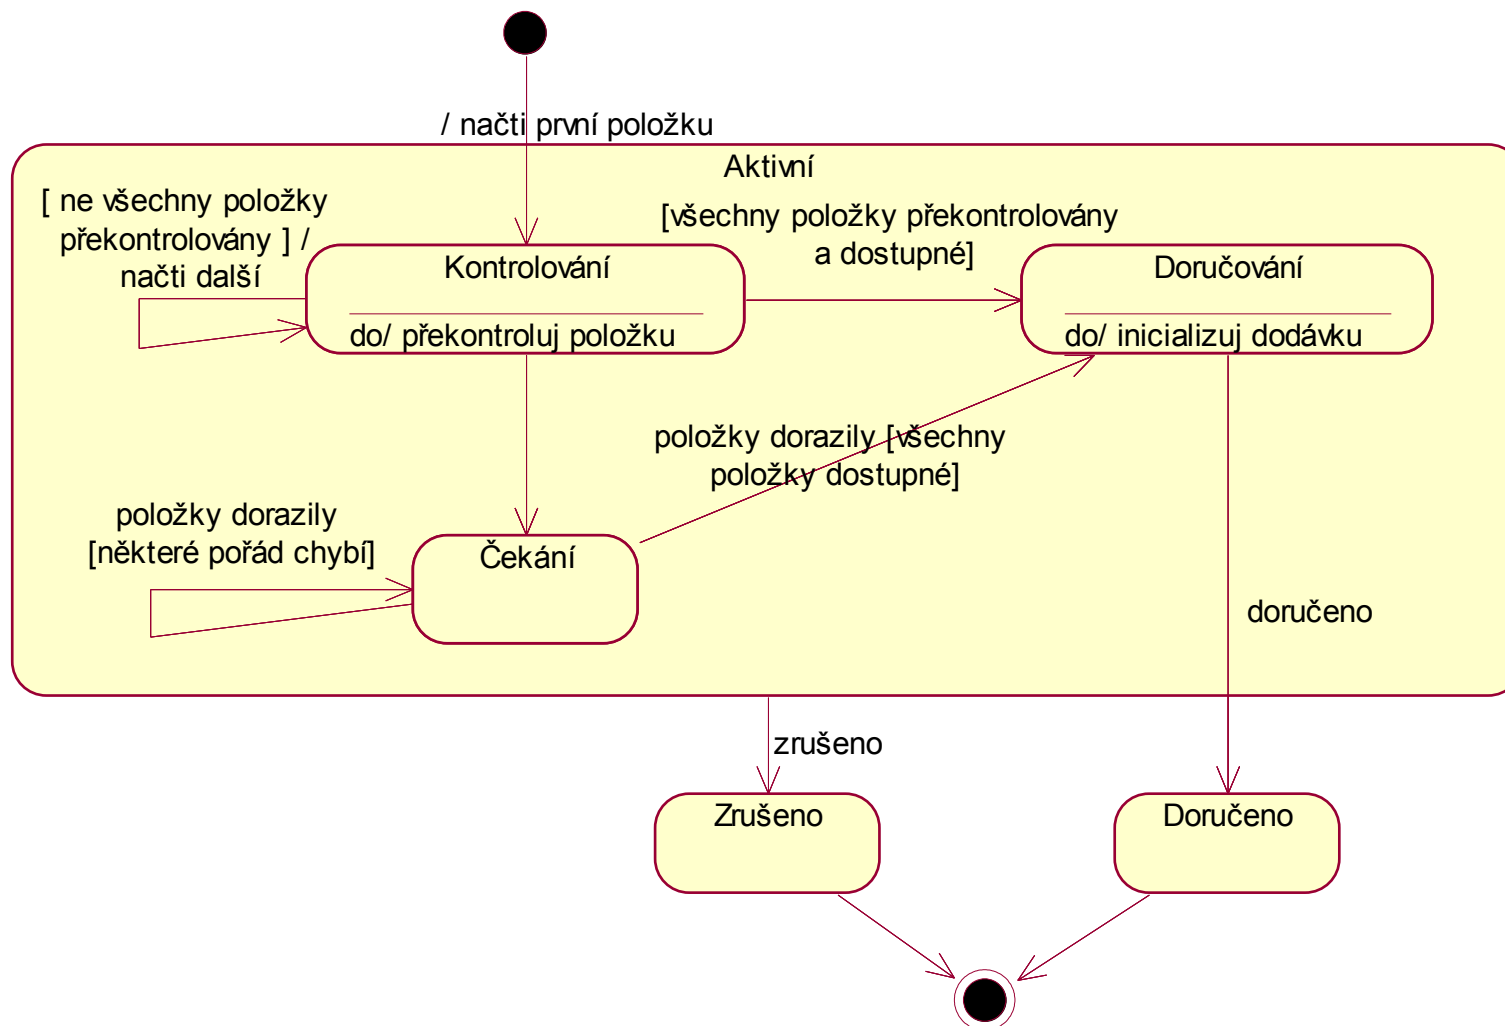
/ načti první položku

Aktivní

[ ne všechny položky překontrolovány ] / načti další

Kontrolování

do/ překontroluj položku

[všechny položky překontrolovány a dostupné]

Doručování

do/ inicializuj dodávku

položky dorazily [všechny položky dostupné]

položky dorazily [některé pořád chybí]

Čekání

doručeno

zrušeno

Zrušeno

Doručeno